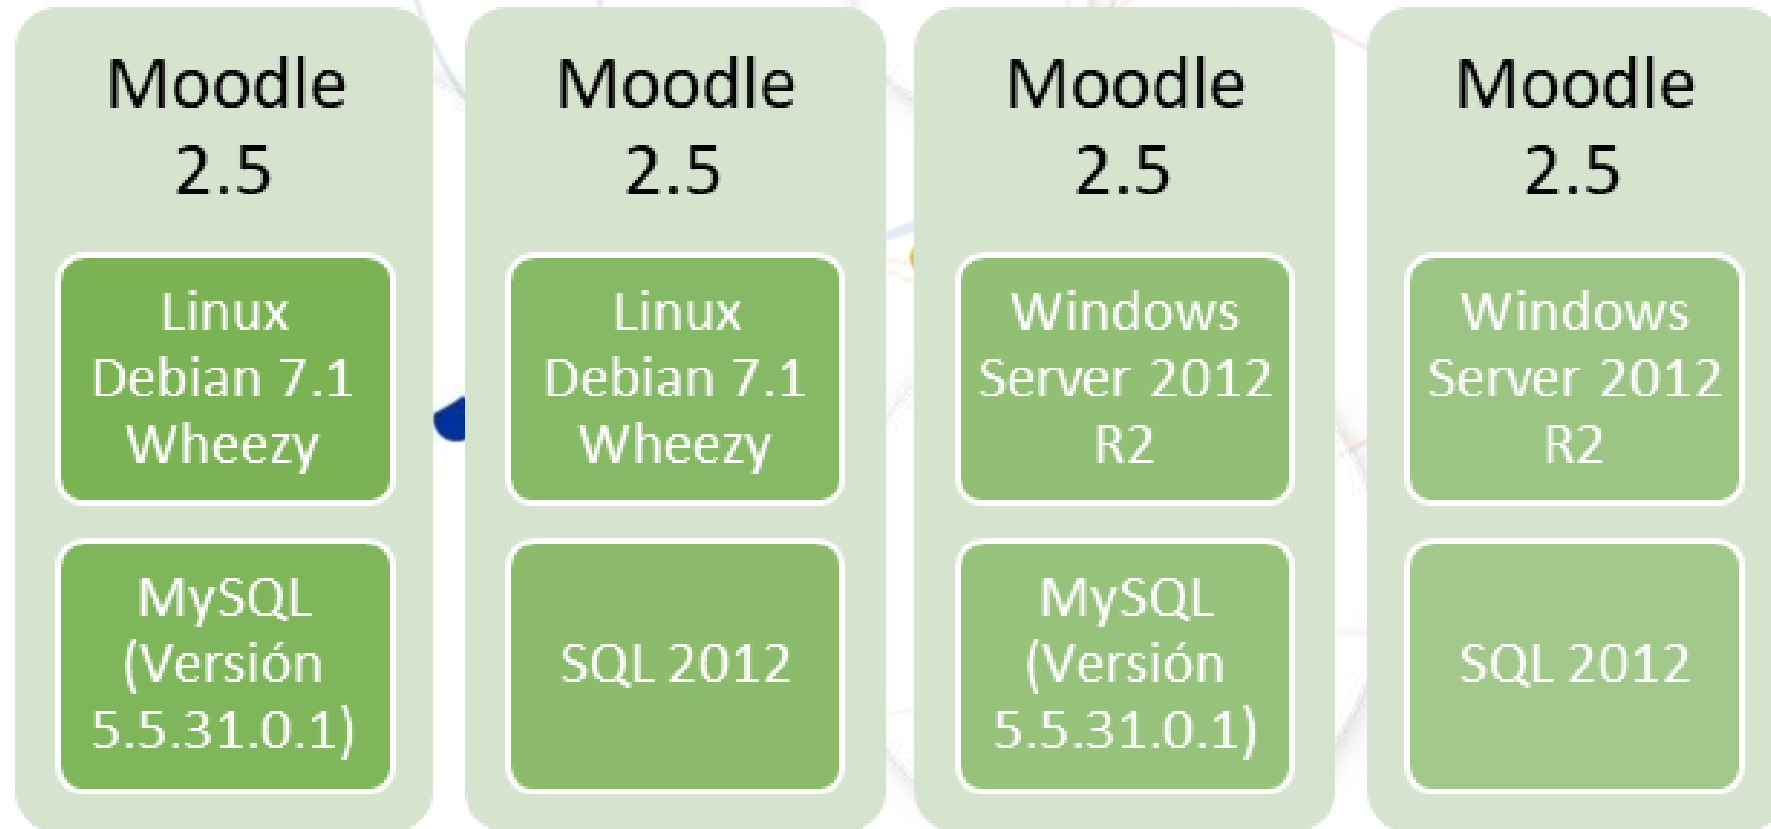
Moodle 2.5

Linux Debian 7.1 Wheezy

MySQL (Versión 5.5.31.0.1)

Moodle 2.5

Linux Debian 7.1 Wheezy

SQL 2012

Moodle 2.5

Windows Server 2012 R2

MySQL (Versión 5.5.31.0.1)

Moodle 2.5

Windows Server 2012 R2

SQL 2012